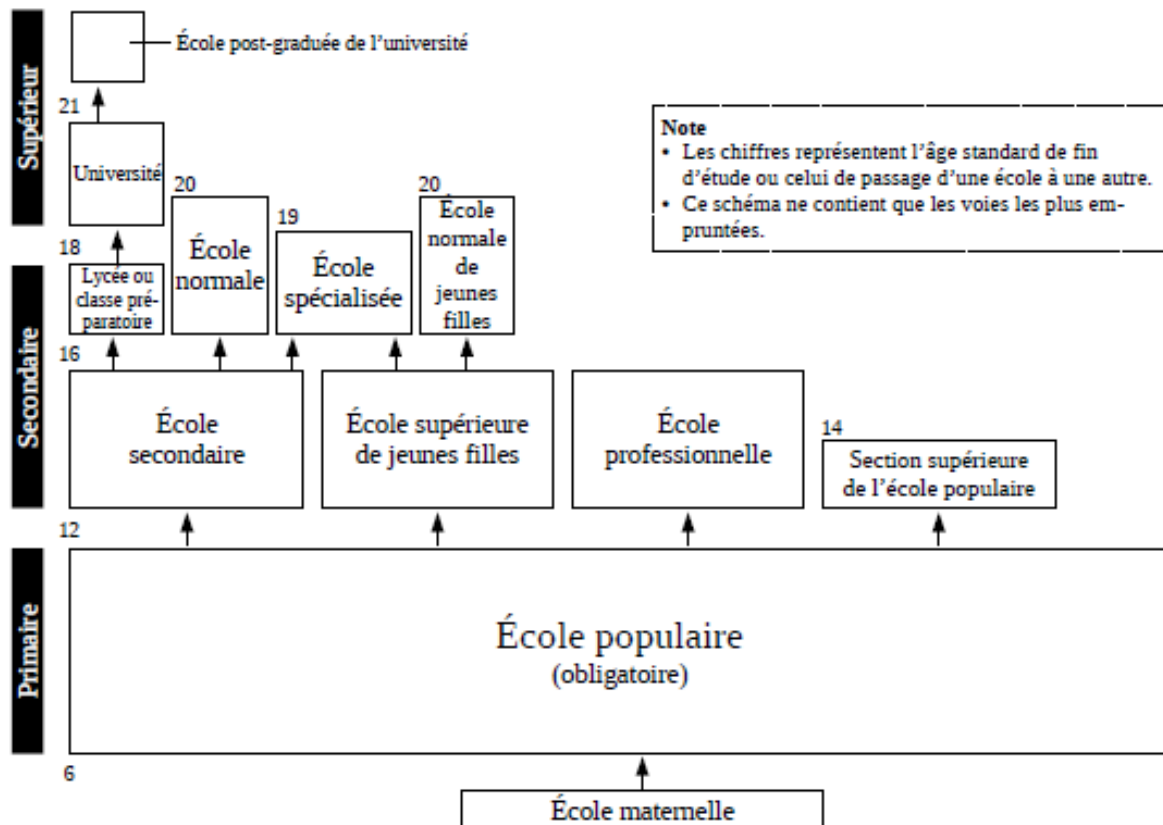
Supérieur

École post-graduée de l'université

21

Université

Note
• Les chiffres représentent l'âge standard de fin d'étude ou celui de passage d'une école à une autre.
• Ce schéma ne contient que les voies les plus empruntées.

20

École normale

19

École spécialisée

20

École normale de jeunes filles

18

Lycée ou classe préparatoire

Secondaire

16

École secondaire

École supérieure de jeunes filles

École professionnelle

14

Section supérieure de l'école populaire

12

Primaire

École populaire
(obligatoire)

6

École maternelle